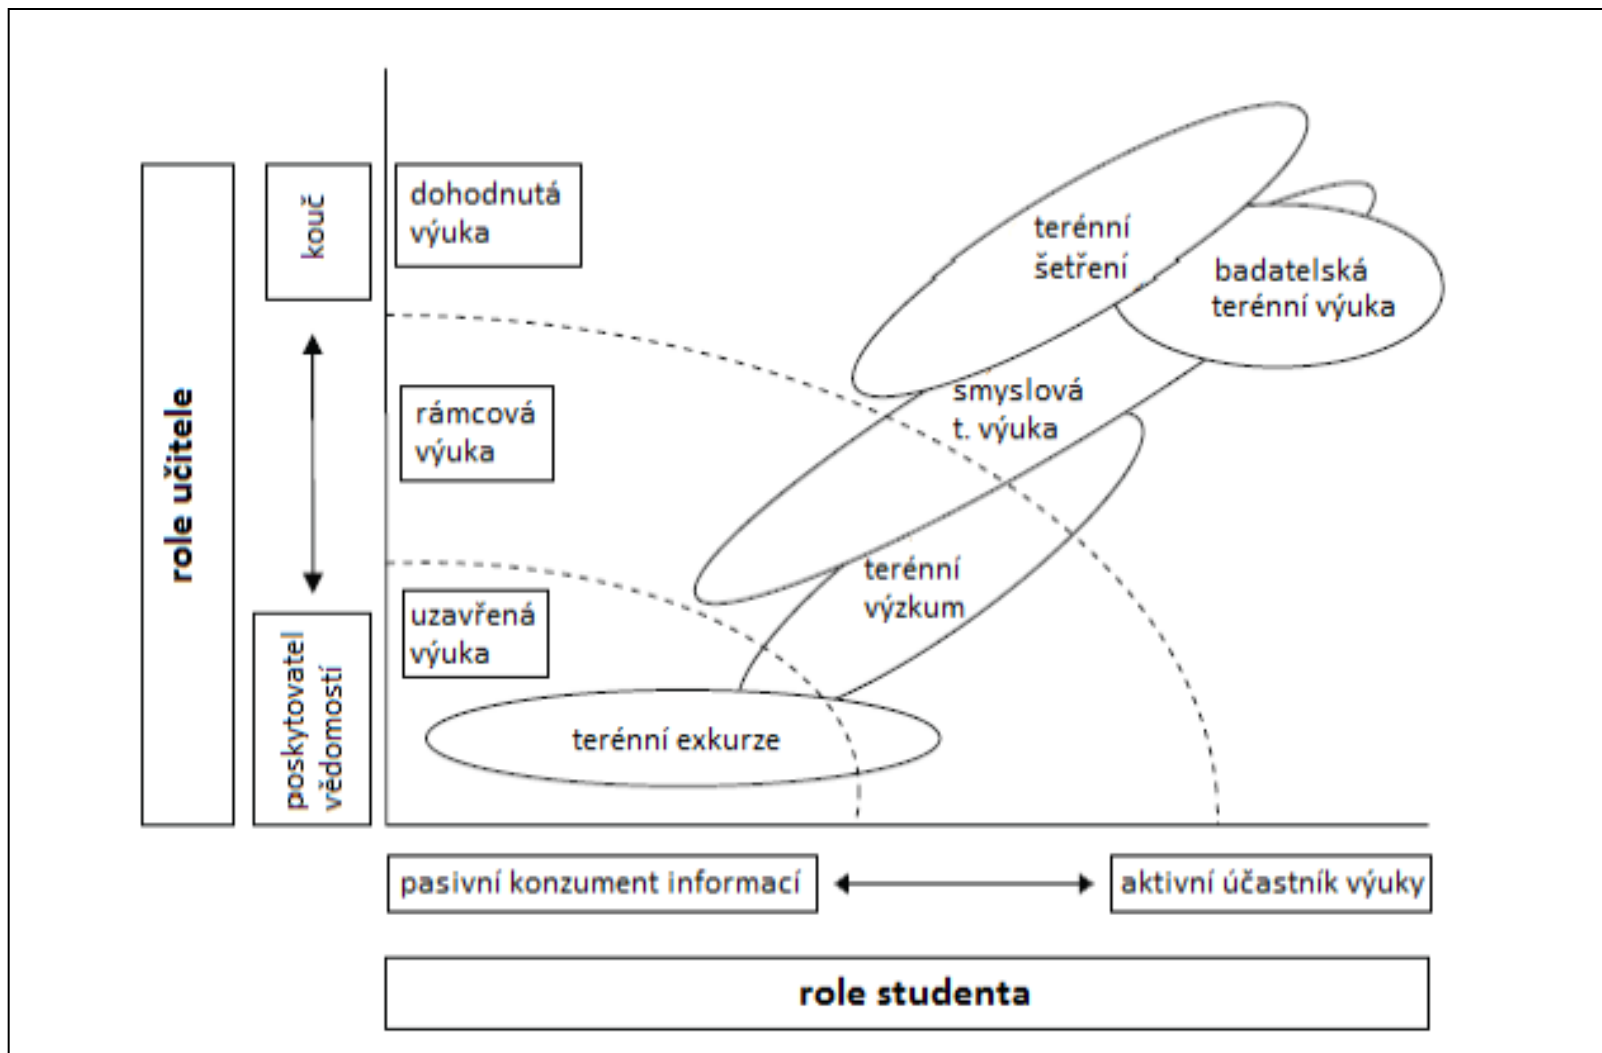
role učitele

kouč

poskytovatel vědomostí

dohodnutá výuka

rámcová výuka

uzavřená výuka

terénní šetření

badatelská terénní výuka

smyslová t. výuka

terénní výzkum

terénní exkurze

pasivní konzument informací

aktivní účastník výuky

role studenta